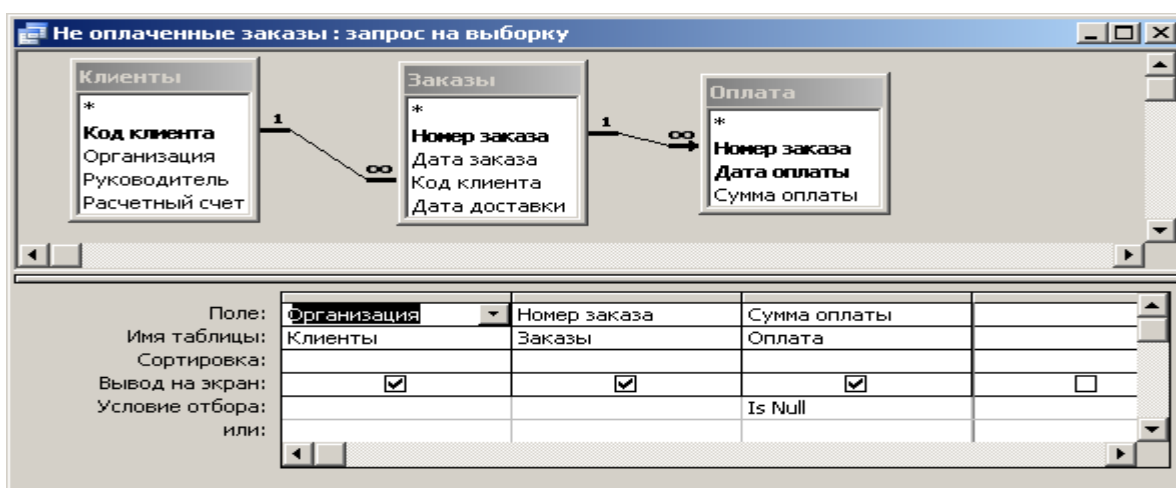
Не оплаченные заказы : запрос на выборку

Клиенты
*
Код клиента
Организация
Руководитель
Расчетный счет

1

∞

Заказы
*
Номер заказа
Дата заказа
Код клиента
Дата доставки

1

∞

Оплата
*
Номер заказа
Дата оплаты
Сумма оплаты

| Поле: | Организация | Номер заказа | Сумма оплаты | |
|---|---|---|---|---|
| Имя таблицы: | Клиенты | Заказы | Оплата | |
| Сортировка: | | | | |
| Вывод на экран: | ☑ | ☑ | ☑ | ☐ |
| Условие отбора: | | | Is Null | |
| или: | | | | |